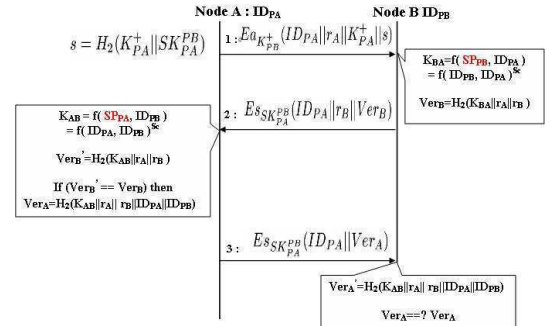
Node A : $ID_{PA}$

Node B $ID_{PB}$

$s = H_2(K_{PA}^{+} \| SK_{PA}^{PB})$

1 : $Ea_{K_{PB}^{+}}(ID_{PA} \| r_A \| K_{PA}^{+} \| s)$

$K_{BA}$=f( $SP_{PB}$, $ID_{PA}$ )
= f( $ID_{PB}$, $ID_{PA}$ )$^{s_c}$

$Ver_B$=$H_2$($K_{BA}$||$r_A$||$r_B$ )

2 : $Es_{SK_{PA}^{PB}}(ID_{PA} \| r_B \| Ver_B)$

$K_{AB}$= f( $SP_{PA}$, $ID_{PB}$ )
= f( $ID_{PA}$, $ID_{PB}$ )$^{s_c}$

$Ver_B$' =$H_2$($K_{AB}$||$r_A$||$r_B$ )

If ($Ver_B$' == $Ver_B$) then
$Ver_A$=$H_2$($K_{AB}$||$r_A$|| $r_B$||$ID_{PA}$||$ID_{PB}$)

3 : $Es_{SK_{PA}^{PB}}(ID_{PA} \| Ver_A)$

$Ver_A$'=$H_2$($K_{AB}$||$r_A$|| $r_B$||$ID_{PA}$||$ID_{PB}$)

$Ver_A$==? $Ver_A$